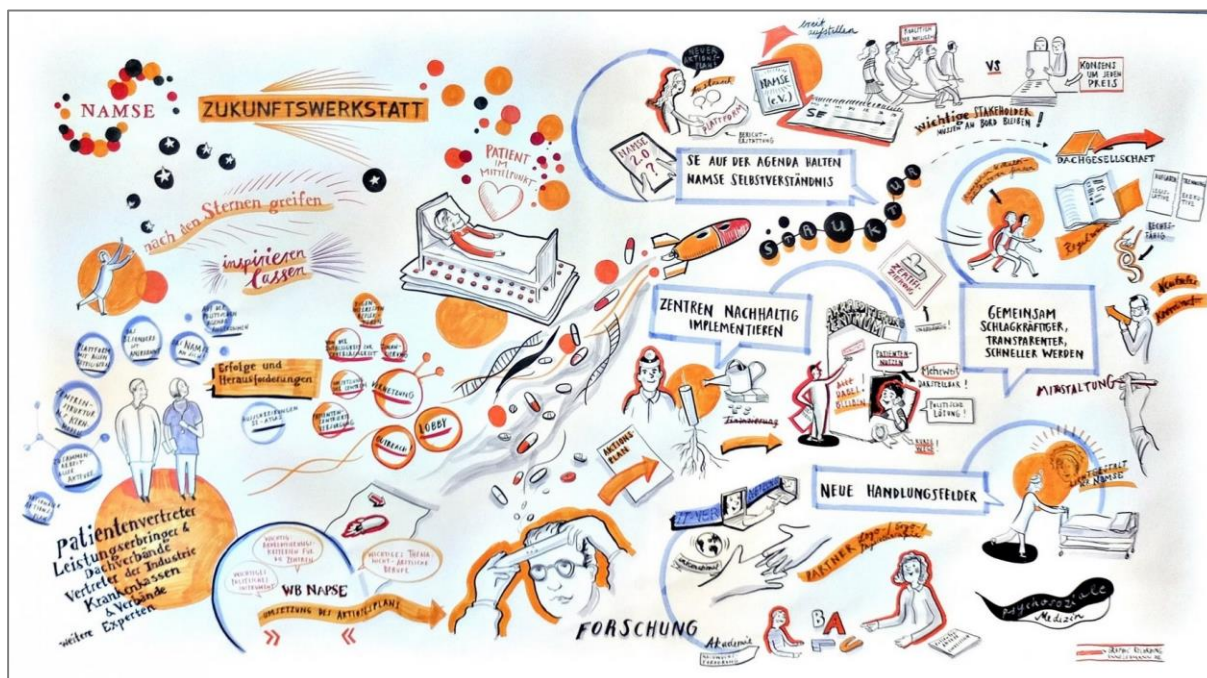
NAMSE

ZUKUNFTSWERKSTATT

nach den Sternen greifen

inspirieren lassen

PATIENT IM MITTELPUNKT

NEUER AKTIONSPLAN

NAMSE (e.V.)

PLATTFORM

BERICHTERSTATTUNG

NAMSE 2.0 ?

SE AUF DER AGENDA HALTEN
NAMSE SELBSTVERSTÄNDNIS

breit aufstellen

VS

KONSENS UM JEDEN PREIS

wichtige STAKEHOLDER müssen an Bord bleiben!

DACHGESELLSCHAFT

STRUKTUR

Regelwerk

Erfolge und Herausforderungen

VERNETZUNG

LOBBY

OUTREACH

ZENTREN NACHHALTIG IMPLEMENTIEREN

Finanzierung

PATIENTENNUTZEN

Mehrwert darstellbar!

POLITISCHE LÖSUNG!

GEMEINSAM SCHLAGKRÄFTIGER, TRANSPARENTER, SCHNELLER WERDEN

MITGESTALTUNG

AKTIONSPLAN

NEUE HANDLUNGSFELDER

PARTNER

Psychosoziale Medizin

Patientenvertreter
Leistungserbringer & Dachverbände
Vertreter der Industrie
Krankenkassen & Verbände
weitere Experten

WB NAPSE

UMSETZUNG DES AKTIONSPLANS

FORSCHUNG

Akademie

BA